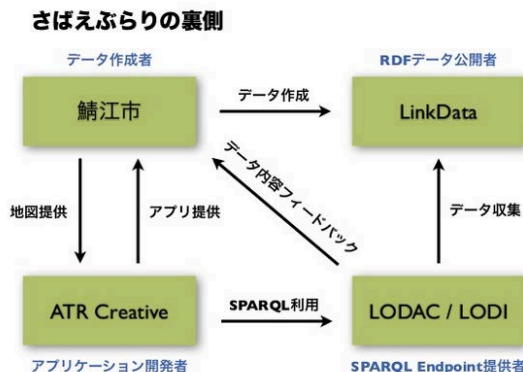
さばえぶらりの裏側

データ作成者

RDFデータ公開者

鯖江市

データ作成

LinkData

データ内容フィードバック

地図提供

アプリ提供

データ収集

ATR Creative

SPARQL利用

LODAC / LODI

アプリケーション開発者

SPARQL Endpoint提供者